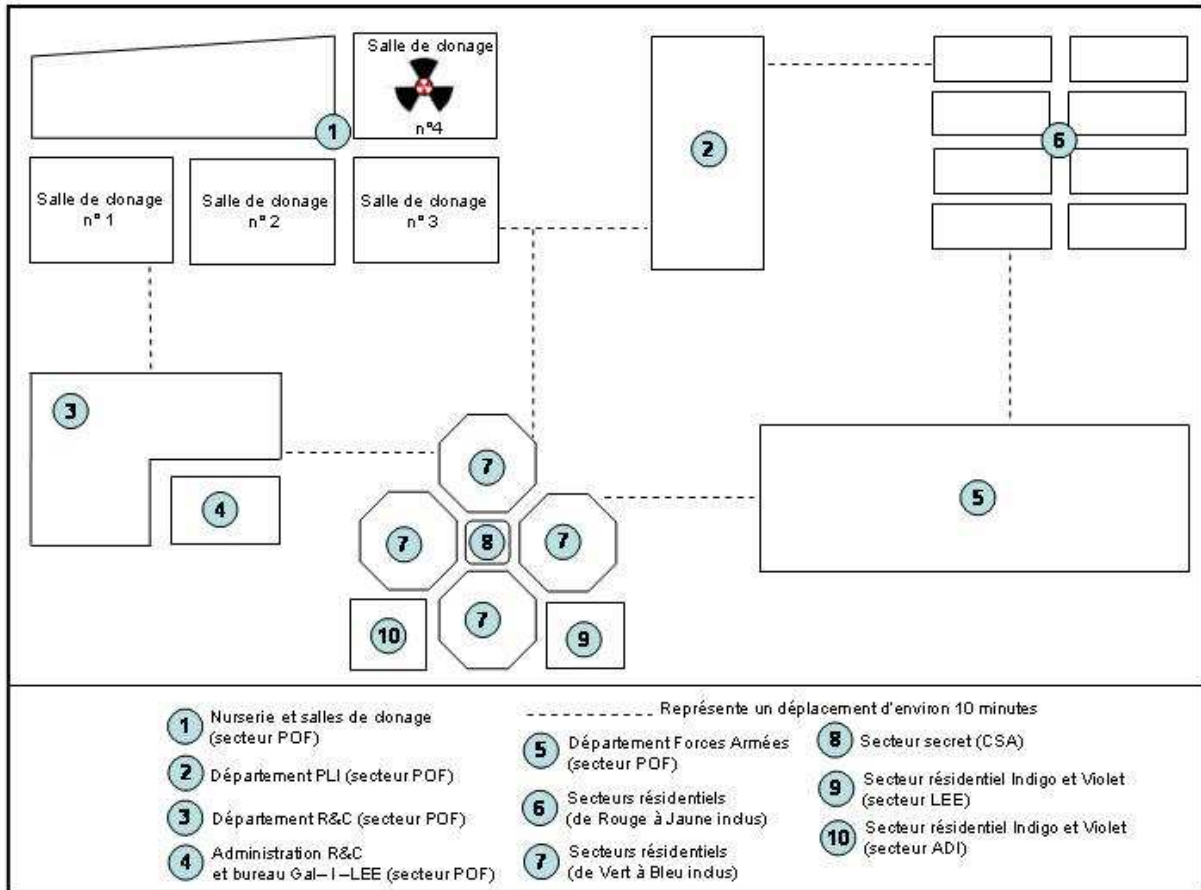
Salle de clonage
n°4

1

Salle de clonage
n° 1

Salle de clonage
n° 2

Salle de clonage
n° 3

2

6

3

7

4

7

8

7

5

7

10

9

1 Nurserie et salles de clonage (secteur POF)

2 Département PLI (secteur POF)

3 Département R&C (secteur POF)

4 Administration R&C et bureau Gal – I – LEE (secteur POF)

Représente un déplacement d'environ 10 minutes

5 Département Forces Armées (secteur POF)

6 Secteurs résidentiels (de Rouge à Jaune inclus)

7 Secteurs résidentiels (de Vert à Bleu inclus)

8 Secteur secret (CSA)

9 Secteur résidentiel Indigo et Violet (secteur LEE)

10 Secteur résidentiel Indigo et Violet (secteur ADI)